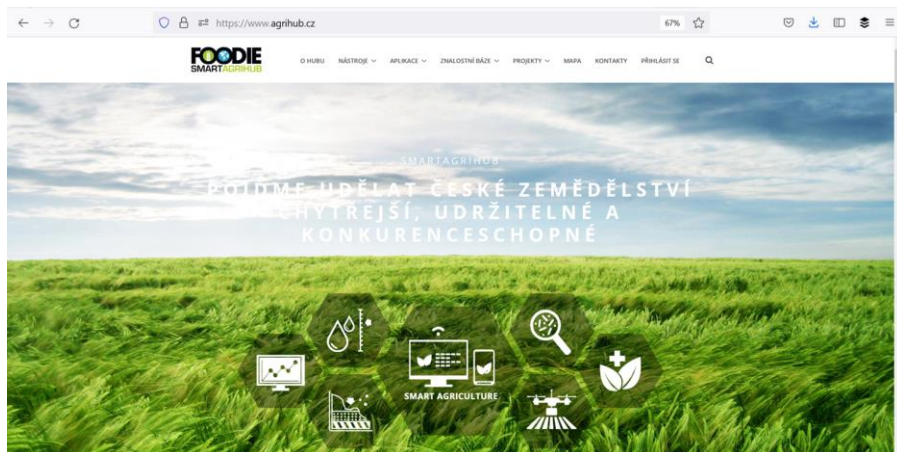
https://www.agrihub.cz

67%

FOODIE SMARTAGRIHUB

O HUBU NÁSTROJE APLIKACE ZNALOSTNÍ BÁZE PROJEKTY MAPA KONTAKTY PŘIHLÁSIT SE

SMARTAGRIHUB

POJĎME UDĚLAT ČESKÉ ZEMĚDĚLSTVÍ CHYTŘEJŠÍ, UDRŽITELNÉ A KONKURENCESCHOPNÉ

SMART AGRICULTURE